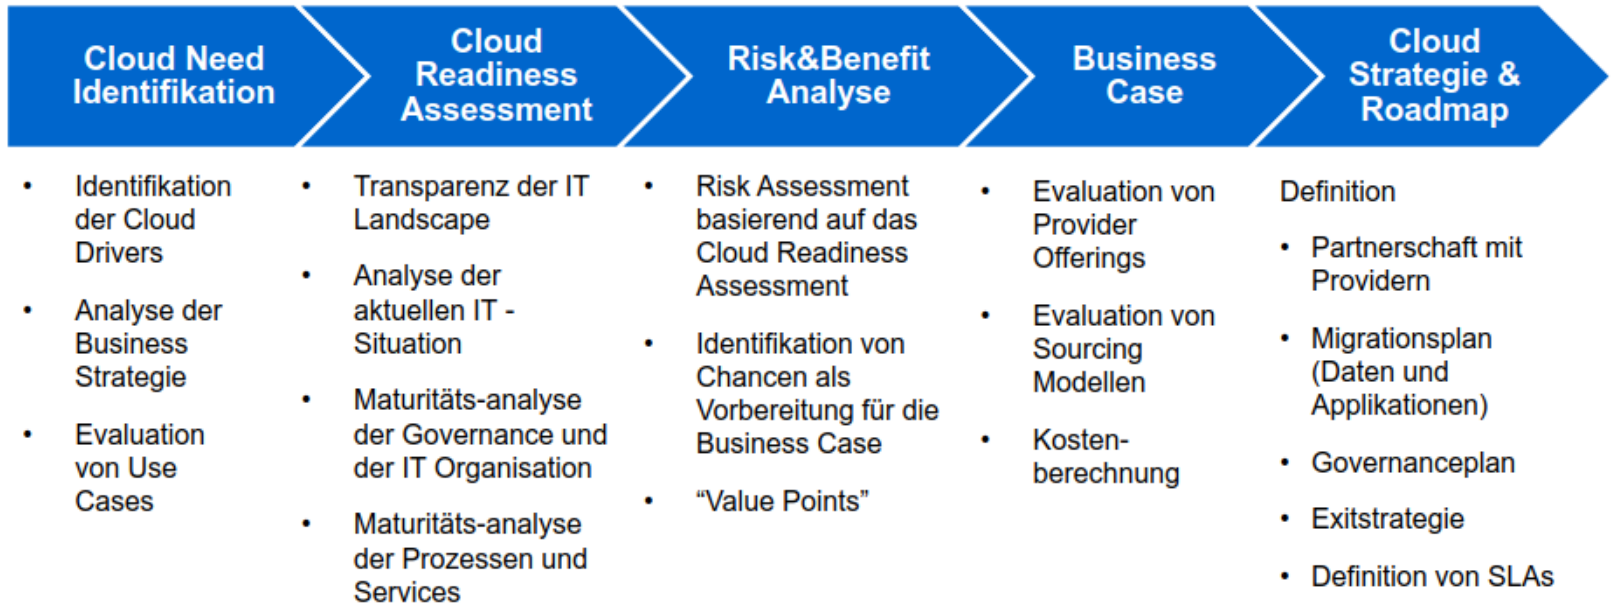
Cloud Need Identifikation

Cloud Readiness Assessment

Risk&Benefit Analyse

Business Case

Cloud Strategie & Roadmap

• Identifikation der Cloud Drivers

• Analyse der Business Strategie

• Evaluation von Use Cases

• Transparenz der IT Landscape

• Analyse der aktuellen IT - Situation

• Maturitäts-analyse der Governance und der IT Organisation

• Maturitäts-analyse der Prozessen und Services

• Risk Assessment basierend auf das Cloud Readiness Assessment

• Identifikation von Chancen als Vorbereitung für die Business Case

• “Value Points”

• Evaluation von Provider Offerings

• Evaluation von Sourcing Modellen

• Kosten-berechnung

Definition

• Partnerschaft mit Providern

• Migrationsplan (Daten und Applikationen)

• Governanceplan

• Exitstrategie

• Definition von SLAs